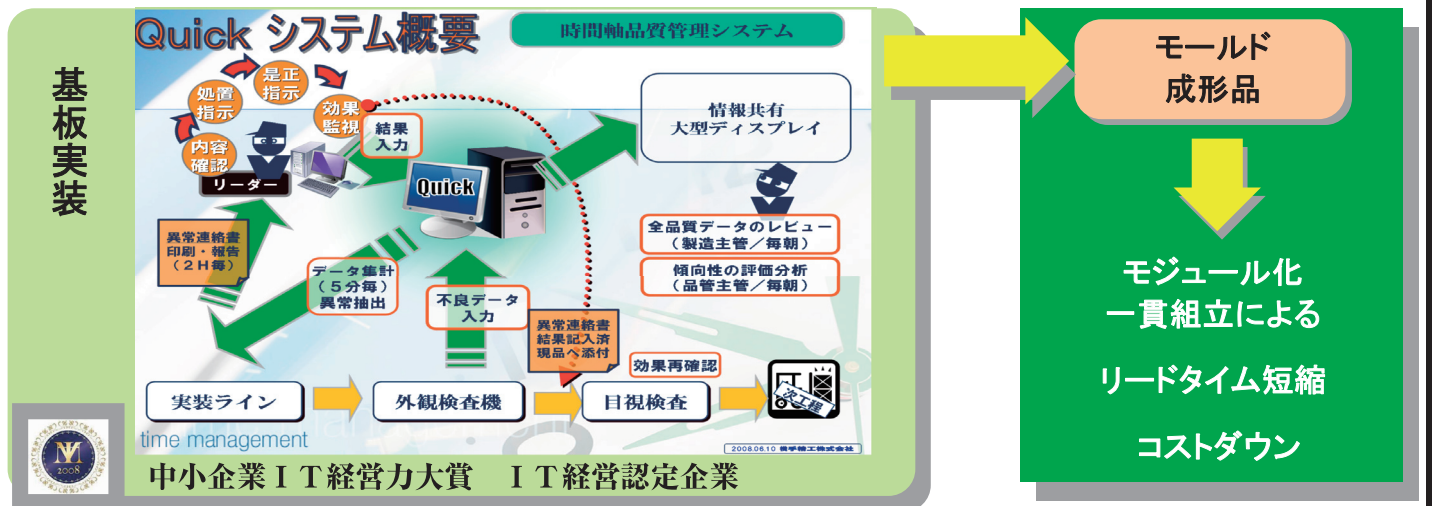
基板実装

Quick システム概要

時間軸品質管理システム

処置指示

是正指示

効果監視

内容確認

リーダー

結果入力

Quick

情報共有
大型ディスプレイ

全品質データのレビュー
（製造主管／毎朝）

傾向性の評価分析
（品管主管／毎朝）

異常連絡書
印刷・報告
（２Ｈ毎）

データ集計
（５分毎）
異常抽出

不良データ
入力

異常連絡書
結果記入済
現品へ添付

効果再確認

実装ライン

外観検査機

目視検査

次工程

time management

2008.06.10 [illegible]

2008

中小企業ＩＴ経営力大賞　ＩＴ経営認定企業

モールド
成形品

モジュール化
一貫組立による

リードタイム短縮

コストダウン